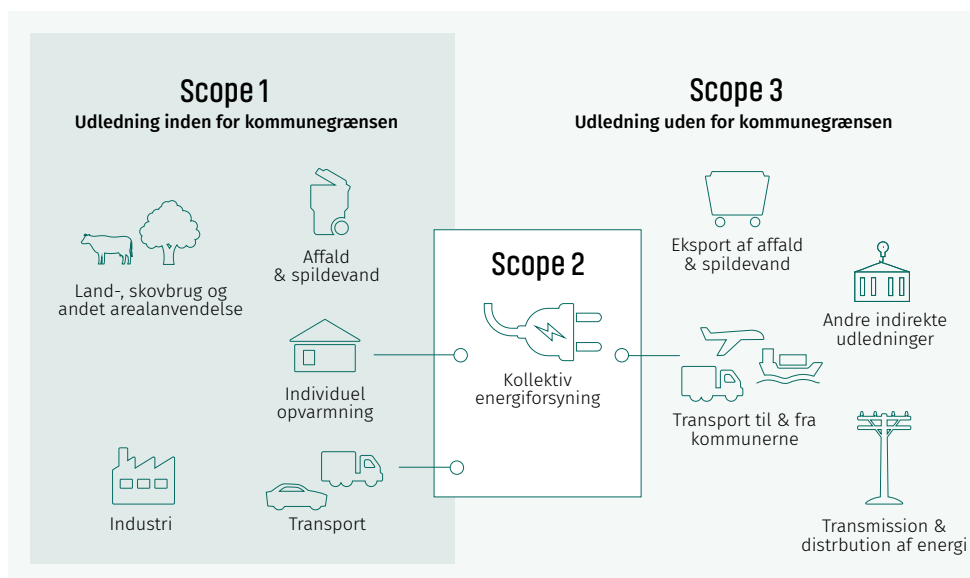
Scope 1
Udledning inden for kommunegrænsen

Land-, skovbrug og andet arealanvendelse

Affald & spildevand

Individuel opvarmning

Industri

Transport

Scope 2

Kollektiv energiforsyning

Scope 3
Udledning uden for kommunegrænsen

Eksport af affald & spildevand

Andre indirekte udledninger

Transport til & fra kommunerne

Transmission & distrbution af energi